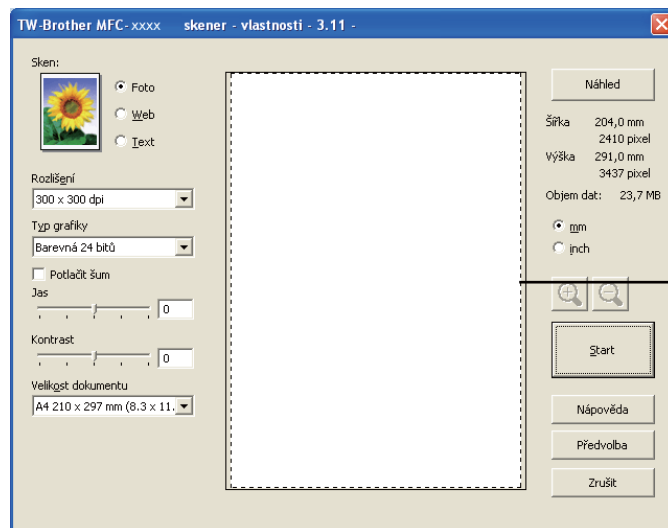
TW-Brother MFC-xxxx skener - vlastnosti - 3.11 -

Sken:
Foto
Web
Text

Rozlišení
300 x 300 dpi

Typ grafiky
Barevná 24 bitů

Potlačit šum
Jas
0
Kontrast
0
Velikost dokumentu
A4 210 x 297 mm (8.3 x 11.

Náhled
Šířka 204,0 mm
2410 pixel
Výška 291,0 mm
3437 pixel
Objem dat: 23,7 MB
mm
inch

Start
Nápověda
Předvolba
Zrušit